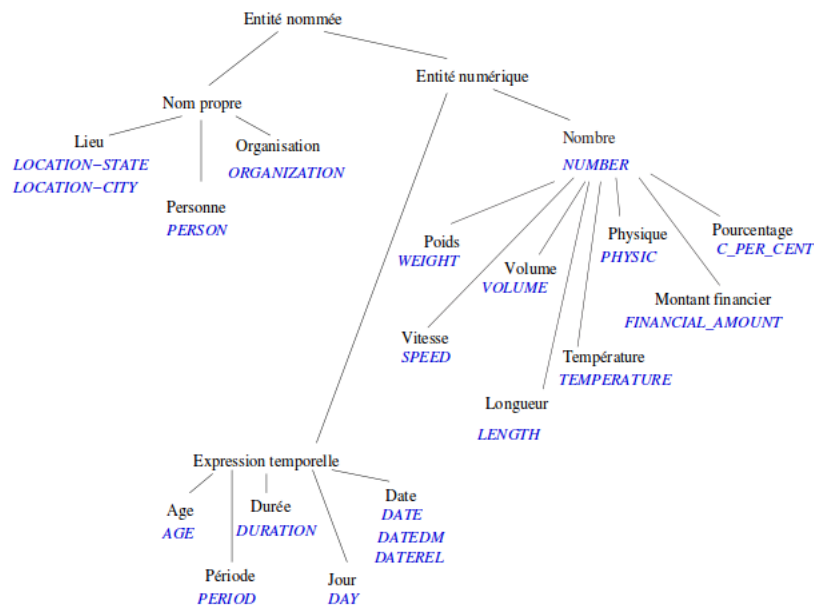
Entité nommée

Nom propre

Entité numérique

Lieu
LOCATION−STATE
LOCATION−CITY

Organisation
ORGANIZATION

Personne
PERSON

Nombre
NUMBER

Poids
WEIGHT

Volume
VOLUME

Physique
PHYSIC

Pourcentage
C_PER_CENT

Montant financier
FINANCIAL_AMOUNT

Vitesse
SPEED

Température
TEMPERATURE

Longueur
LENGTH

Expression temporelle

Age
AGE

Durée
DURATION

Date
DATE
DATEDM
DATEREL

Période
PERIOD

Jour
DAY